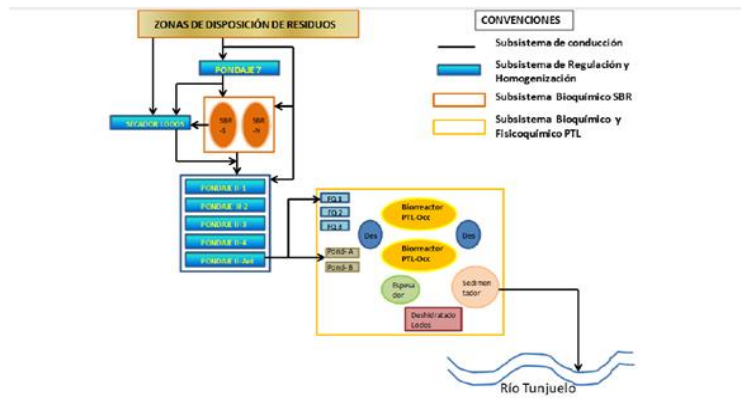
ZONAS DE DISPOSICIÓN DE RESIDUOS

CONVENCIONES

Subsistema de conducción

Subsistema de Regulación y Homogenización

Subsistema Bioquímico SBR

Subsistema Bioquímico y Fisicoquímico PTL

PONDAJE 7

SECADOR LODOS

SBR -S

SBR -N

PONDAJE II-1

PONDAJE II-2

PONDAJE II-3

PONDAJE II-4

PONDAJE II-Ant

EQ 1

EQ 2

EQ 4

Pond-A

Pond-B

Des

Biorreactor PTL-Occ

Biorreactor PTL-Occ

Des

Espesador

sedimentador

Deshidratado Lodos

Río Tunjuelo